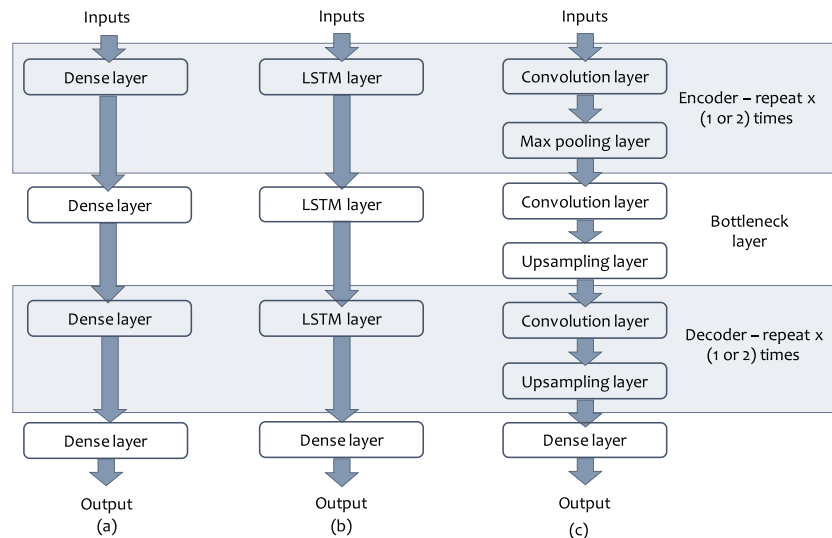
Inputs

Dense layer

Dense layer

Dense layer

Dense layer

Output
(a)

Inputs

LSTM layer

LSTM layer

LSTM layer

Dense layer

Output
(b)

Inputs

Convolution layer

Max pooling layer

Convolution layer

Upsampling layer

Convolution layer

Upsampling layer

Dense layer

Output
(c)

Encoder – repeat x (1 or 2) times

Bottleneck layer

Decoder – repeat x (1 or 2) times